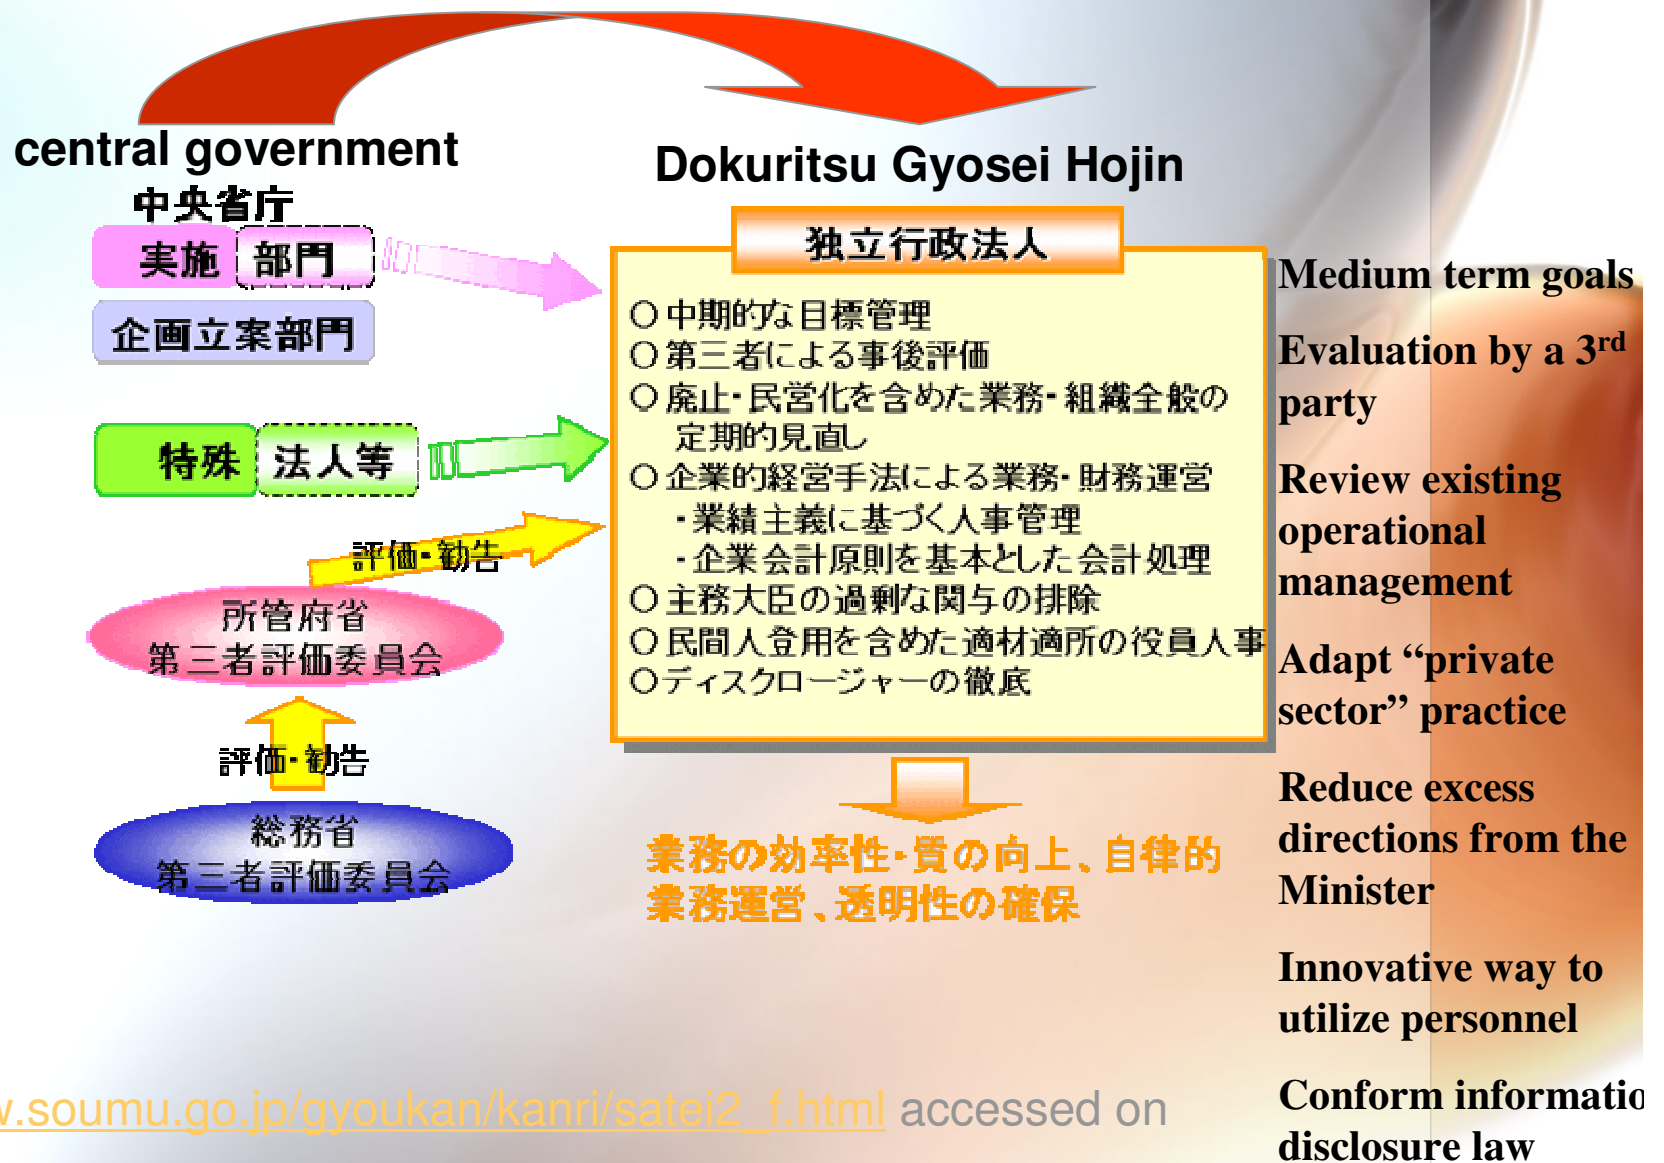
central government

中央省庁

実施 部門

企画立案部門

特殊 法人等

評価・勧告

所管府省
第三者評価委員会

評価・勧告

総務省
第三者評価委員会

Dokuritsu Gyosei Hojin

独立行政法人

○中期的な目標管理
○第三者による事後評価
○廃止・民営化を含めた業務・組織全般の定期的見直し
○企業的経営手法による業務・財務運営
・業績主義に基づく人事管理
・企業会計原則を基本とした会計処理
○主務大臣の過剰な関与の排除
○民間人登用を含めた適材適所の役員人事
○ディスクロージャーの徹底

業務の効率性・質の向上、自律的業務運営、透明性の確保

Medium term goals

Evaluation by a 3$^{rd}$ party

Review existing operational management

Adapt “private sector” practice

Reduce excess directions from the Minister

Innovative way to utilize personnel

Conform informatio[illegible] disclosure law

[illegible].soumu.go.jp/gyoukan/kanri/satei2_f.html accessed on